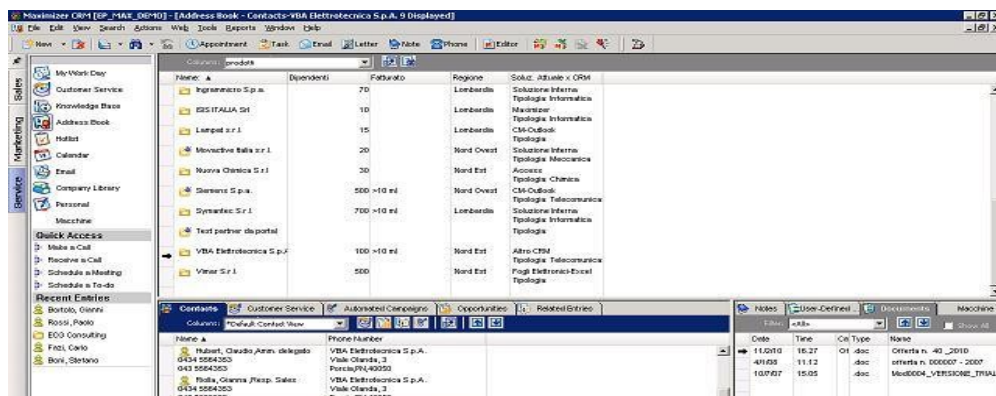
Maximizer CRM [EP_MAX_DEMO] - [Address Book - Contacts-VBA Elettrotecnica S.p.A. 9 Displayed]

File Edit View Search Actions Web Tools Reports Window Help

New | Appointment | Task | Email | Letter | Note | Phone | Editor

Sales | Marketing | Service

My Work Day
Customer Service
Knowledge Base
Address Book
Hotlist
Calendar
Email
Company Library
Personal
Macchine

Quick Access
Make a Call
Receive a Call
Schedule a Meeting
Schedule a To-do

Recent Entries
Bortolo, Gianni
Rossi, Paolo
EOG Consulting
Fazi, Carlo
Boni, Stefano

Columns: prodotti

| Name | Dipendenti | Fatturato | Regione | Soluz. Attuale x CRM |
|---|---|---|---|---|
| Ingrammicro S.p.a. | 70 | | Lombardia | Soluzione Interna Tipologia Informatica |
| BIS ITALIA Srl | 10 | | Lombardia | Maximizer Tipologia Informatica |
| Lampel s.r.l. | 15 | | Lombardia | CM-Outlook Tipologia |
| Movactive Italia s.r.l. | 20 | | Nord Ovest | Soluzione Interna Tipologia Meccanica |
| Nuova Chimica S.r.l. | 30 | | Nord Est | Access Tipologia Chimica |
| Siemens S.p.a. | 500 | >10 ml | Nord Ovest | CM-Outlook Tipologia Telecomunica |
| Symantec S.r.l. | 700 | >10 ml | Lombardia | Soluzione Interna Tipologia Informatica |
| Test partner da portal | | | | Tipologia |
| VBA Elettrotecnica S.p.A. | 100 | >10 ml | Nord Est | Altro CRM Tipologia Telecomunica |
| Vimar S.r.l. | 500 | | Nord Est | Fogli Elettronici-Excel Tipologia |

Contacts | Customer Service | Automated Campaigns | Opportunities | Related Entries

Columns: *Default Contact View

| Name | Phone Number |
|---|---|
| Hubert, Claudio Amm. delegato 0434 5564353 043 5564353 | VBA Elettrotecnica S.p.A. Viale Olanda, 3 Porcia,PN,40050 |
| Rolla, Gianna Resp. Sales 0434 5564353 | VBA Elettrotecnica S.p.A. Viale Olanda, 3 |

Notes | User-Defined | Documents | Macchine

Filter: <All> | Show All

| Date | Time | Ca | Type | Name |
|---|---|---|---|---|
| 11/2010 | 16.27 | Of | .doc | Offerta n. 40 _2010 |
| 4/1/08 | 11.12 | | .doc | offerta n. 000007 - 2007 |
| 10/7/07 | 15.05 | | .doc | Mod0004_VERSIONE_TRIAL |